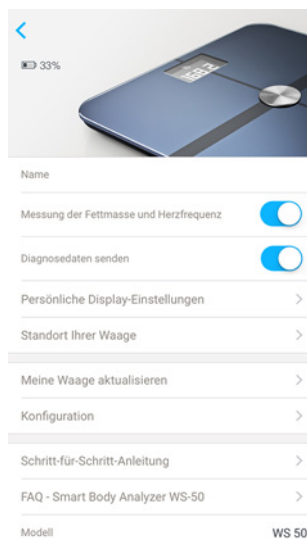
33%

Name

Messung der Fettmasse und Herzfrequenz

Diagnosedaten senden

Persönliche Display-Einstellungen

Standort Ihrer Waage

Meine Waage aktualisieren

Konfiguration

Schritt-für-Schritt-Anleitung

FAQ - Smart Body Analyzer WS-50

Modell WS 50